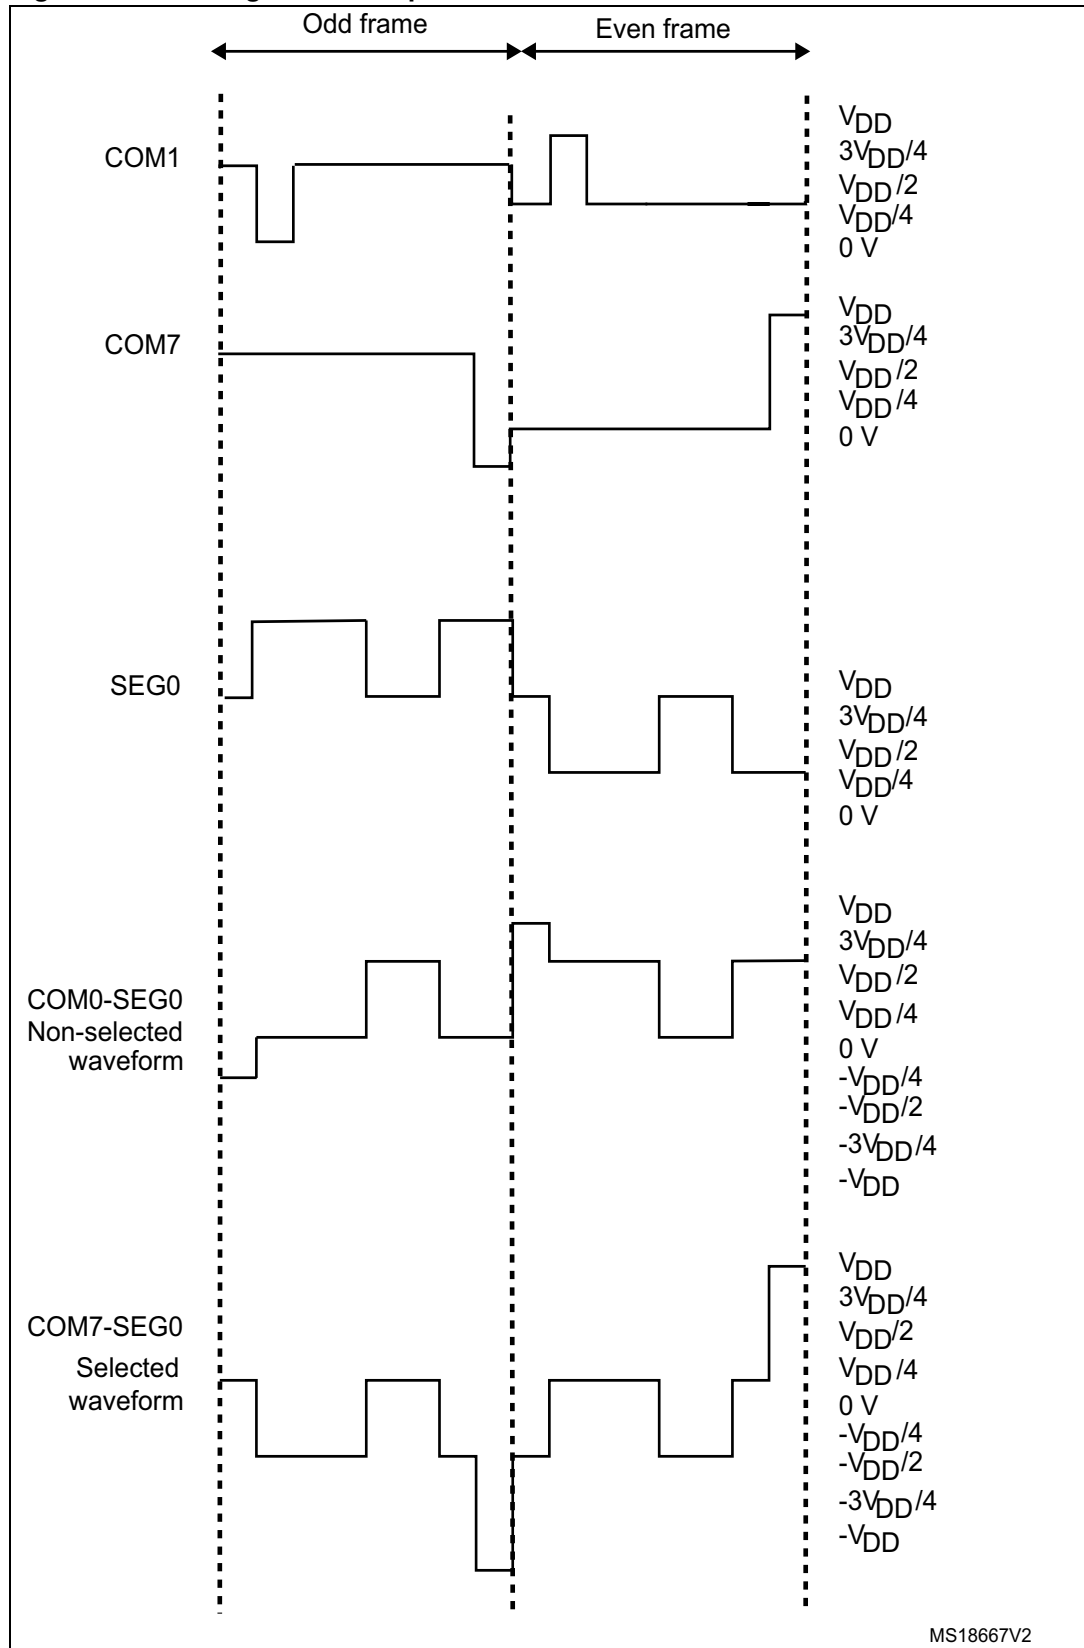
Odd frame

Even frame

COM1

$V_{DD}$
$3V_{DD}/4$
$V_{DD}/2$
$V_{DD}/4$
0 V

COM7

$V_{DD}$
$3V_{DD}/4$
$V_{DD}/2$
$V_{DD}/4$
0 V

SEG0

$V_{DD}$
$3V_{DD}/4$
$V_{DD}/2$
$V_{DD}/4$
0 V

COM0-SEG0
Non-selected
waveform

$V_{DD}$
$3V_{DD}/4$
$V_{DD}/2$
$V_{DD}/4$
0 V
$-V_{DD}/4$
$-V_{DD}/2$
$-3V_{DD}/4$
$-V_{DD}$

COM7-SEG0
Selected
waveform

$V_{DD}$
$3V_{DD}/4$
$V_{DD}/2$
$V_{DD}/4$
0 V
$-V_{DD}/4$
$-V_{DD}/2$
$-3V_{DD}/4$
$-V_{DD}$

MS18667V2